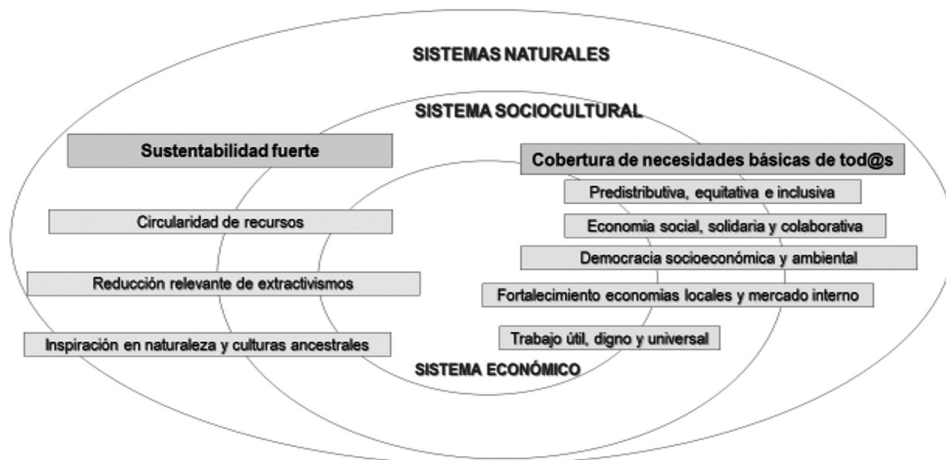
SISTEMAS NATURALES

SISTEMA SOCIOCULTURAL

Sustentabilidad fuerte

Circularidad de recursos

Reducción relevante de extractivismos

Inspiración en naturaleza y culturas ancestrales

Cobertura de necesidades básicas de tod@s

Predistributiva, equitativa e inclusiva

Economia social, solidaria y colaborativa

Democracia socioeconómica y ambiental

Fortalecimiento economias locales y mercado interno

Trabajo útil, digno y universal

SISTEMA ECONÓMICO